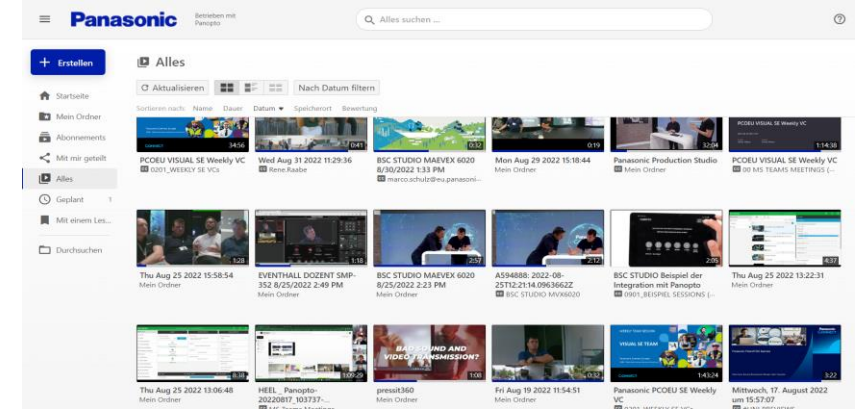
Panasonic Betrieben mit Panopto

Alles suchen ...

+ Erstellen

Startseite
Mein Ordner
Abonnements
Mit mir geteilt
Alles
Geplant 1
Mit einem Les...
Durchsuchen

Alles

Aktualisieren

Nach Datum filtern

Sortieren nach: Name Dauer Datum Speicherort Bewertung

34:56
PCOEU VISUAL SE Weekly VC
0201_WEEKLY SE VCs

0:41
Wed Aug 31 2022 11:29:36
Rene.Raabe

0:32
BSC STUDIO MAEVEX 6020 8/30/2022 1:33 PM
marco.schulz@eu.panasoni...

0:19
Mon Aug 29 2022 15:18:44
Mein Ordner

32:04
Panasonic Production Studio
Mein Ordner

1:14:38
PCOEU VISUAL SE Weekly VC
00 MS TEAMS MEETINGS (...

1:28
Thu Aug 25 2022 15:58:54
Mein Ordner

EVENTHALL DOZENT SMP-352 8/25/2022 2:49 PM
Mein Ordner

2:57
BSC STUDIO MAEVEX 6020 8/25/2022 2:23 PM
Mein Ordner

2:12
A594888: 2022-08-25T12:21:14.0963662Z
BSC STUDIO MVX6020

2:05
BSC STUDIO Beispiel der Integration mit Panopto
0901_BEISPIEL SESSIONS (...

4:27
Thu Aug 25 2022 13:22:31
Mein Ordner

0:18
Thu Aug 25 2022 13:06:48
Mein Ordner

1:09:29
HEEL_ Panopto-20220817_103737-...
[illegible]

BAD SOUND AND VIDEO TRANSMISSION?
1:08
pressit360
Mein Ordner

0:32
Fri Aug 19 2022 11:54:51
Mein Ordner

VISUAL SE TEAM
1:43:24
Panasonic PCOEU SE Weekly VC
0201_WEEKLY SE VCs

3:22
Mittwoch, 17. August 2022 um 15:57:07
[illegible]